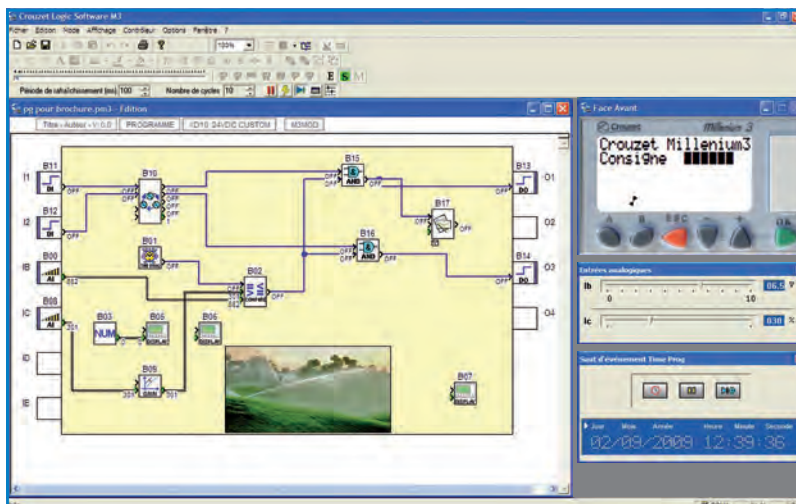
Crouzet Logic Software M3

Fichier Edition Mode Affichage Contrôleur Options Fenêtre ?

100%

E S M

Période de rafraîchissement (ms) 100 Nombre de cycles 10

pp pour brochure.pm3 - Edition

Titre - Auteur - V: 0.0 PROGRAMME XD10 24VDC CUSTOM MONOD

I1 B11 DI OFF
I2 B12 DI OFF
IB B00 AI 852
IC B08 AI 301
ID
IE

B10 OFF OFF OFF OFF OFF OFF
B01 OFF
B02 VAL CMPIN OFF
B03 NUM
B05 DISPLAY
B06 DISPLAY
B09 GAIN 301 301
B15 AND OFF OFF
B16 AND OFF OFF
B17
B07 DISPLAY

B13 DO O1
O2
B14 DO O3
O4

Face Avant

Crouzet Millenium 3

Crouzet Millenium3
Consigne

A B ESC - + OK

Entrées analogiques

Ib 0 10 86.5
Ic 0.30

Saut d'évènement Time Prog

Jour Mois Année Heure Minute Seconde
02/09/2009 12:39:36